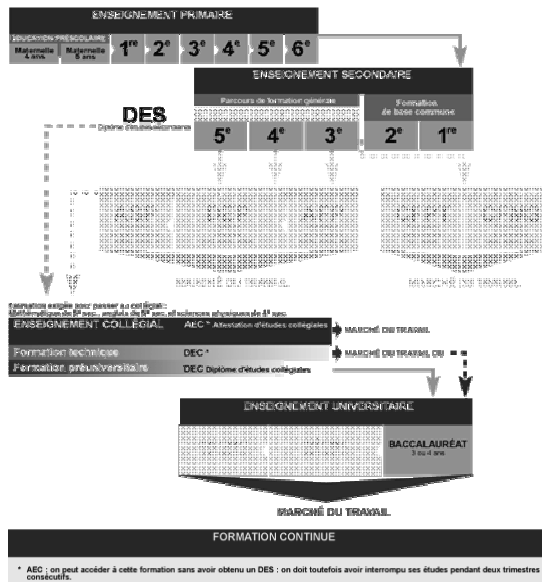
ENSEIGNEMENT PRIMAIRE

ÉDUCATION PRÉSCOLAIRE

Maternelle 4 ans

Maternelle 5 ans

1re 2e 3e 4e 5e 6e

ENSEIGNEMENT SECONDAIRE

DES
Diplôme d'études secondaires

Parcours de formation générale

Formation de base commune

5e 4e 3e 2e 1re

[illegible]

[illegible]

Formation exigée pour passer au collégial :
Mathématiques de 5e sec., anglais de 5e sec. et sciences physiques de 4e sec.

ENSEIGNEMENT COLLÉGIAL

AEC * Attestation d'études collégiales

MARCHÉ DU TRAVAIL

Formation technique

DEC *

MARCHÉ DU TRAVAIL OU

Formation préuniversitaire

DEC Diplôme d'études collégiales

ENSEIGNEMENT UNIVERSITAIRE

BACCALAURÉAT
3 ou 4 ans

MARCHÉ DU TRAVAIL

FORMATION CONTINUE

* AEC : on peut accéder à cette formation sans avoir obtenu un DES : on doit toutefois avoir interrompu ses études pendant deux trimestres consécutifs.